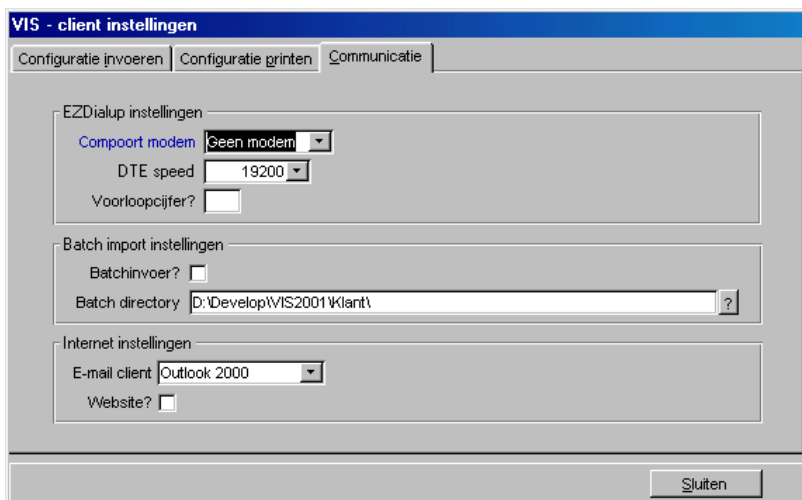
VIS - client instellingen

Configuratie invoeren | Configuratie printen | Communicatie

EZDialup instellingen

Compoort modem Geen modem

DTE speed 19200

Voorloopcijfer?

Batch import instellingen

Batchinvoer?

Batch directory D:\Develop\VIS2001\Klant\ ?

Internet instellingen

E-mail client Outlook 2000

Website?

Sluiten